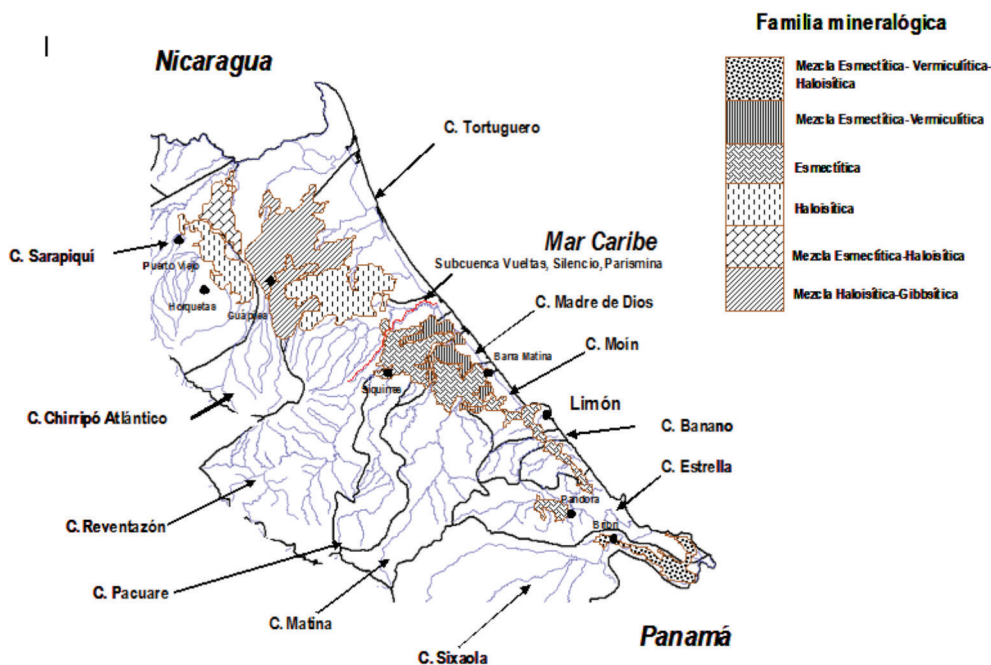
Nicaragua

Familia mineralógica

Mezcla Esmectítica- Vermiculítica-Haloisítica

Mezcla Esmectítica-Vermiculítica

Esmectítica

Haloisítica

Mezcla Esmectítica-Haloisítica

Mezcla Haloisítica-Gibbsítica

C. Tortuguero

C. Sarapiquí

Puerto Viejo

Horquetas

Guapiles

Mar Caribe

Subcuenca Vueltas, Silencio, Parismina

C. Madre de Dios

C. Moín

Barra Matina

Siquirres

Limón

C. Chirripó Atlántico

C. Banano

C. Estrella

C. Reventazón

Pandora

Bribri

C. Pacuare

C. Matina

Panamá

C. Sixaola